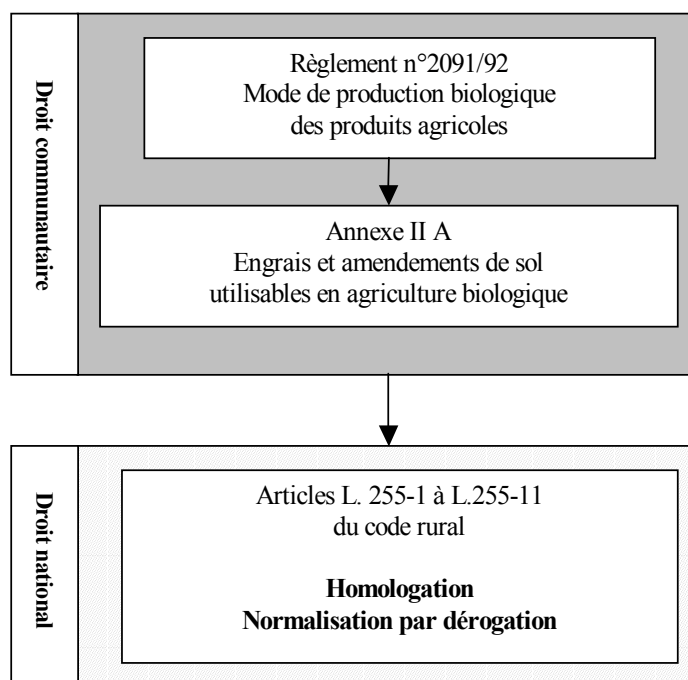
Droit communautaire

Règlement n°2091/92
Mode de production biologique des produits agricoles

Annexe II A
Engrais et amendements de sol utilisables en agriculture biologique

Droit national

Articles L. 255-1 à L.255-11 du code rural

**Homologation**
**Normalisation par dérogation**